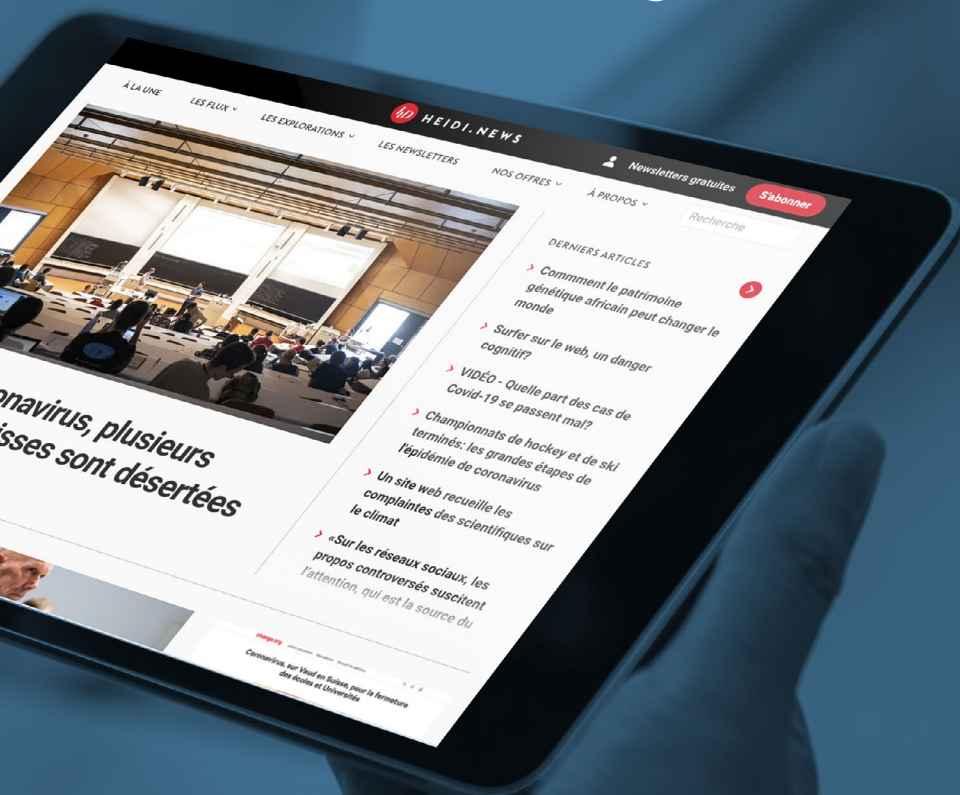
À LA UNE LES FLUX LES EXPLORATIONS LES NEWSLETTERS NOS OFFRES À PROPOS

HEIDI.NEWS

Newsletters gratuites S'abonner

Recherche

onavirus, plusieurs isses sont désertées

DERNIERS ARTICLES

Commment le patrimoine génétique africain peut changer le monde

Surfer sur le web, un danger cognitif?

VIDÉO - Quelle part des cas de Covid-19 se passent mal?

Championnats de hockey et de ski terminés: les grandes étapes de l'épidémie de coronavirus

Un site web recueille les complaintes des scientifiques sur le climat

«Sur les réseaux sociaux, les propos controversés suscitent l'attention, qui est la source du

change.org

Coronavirus, sur Vaud en Suisse, pour la fermeture des écoles et Universités